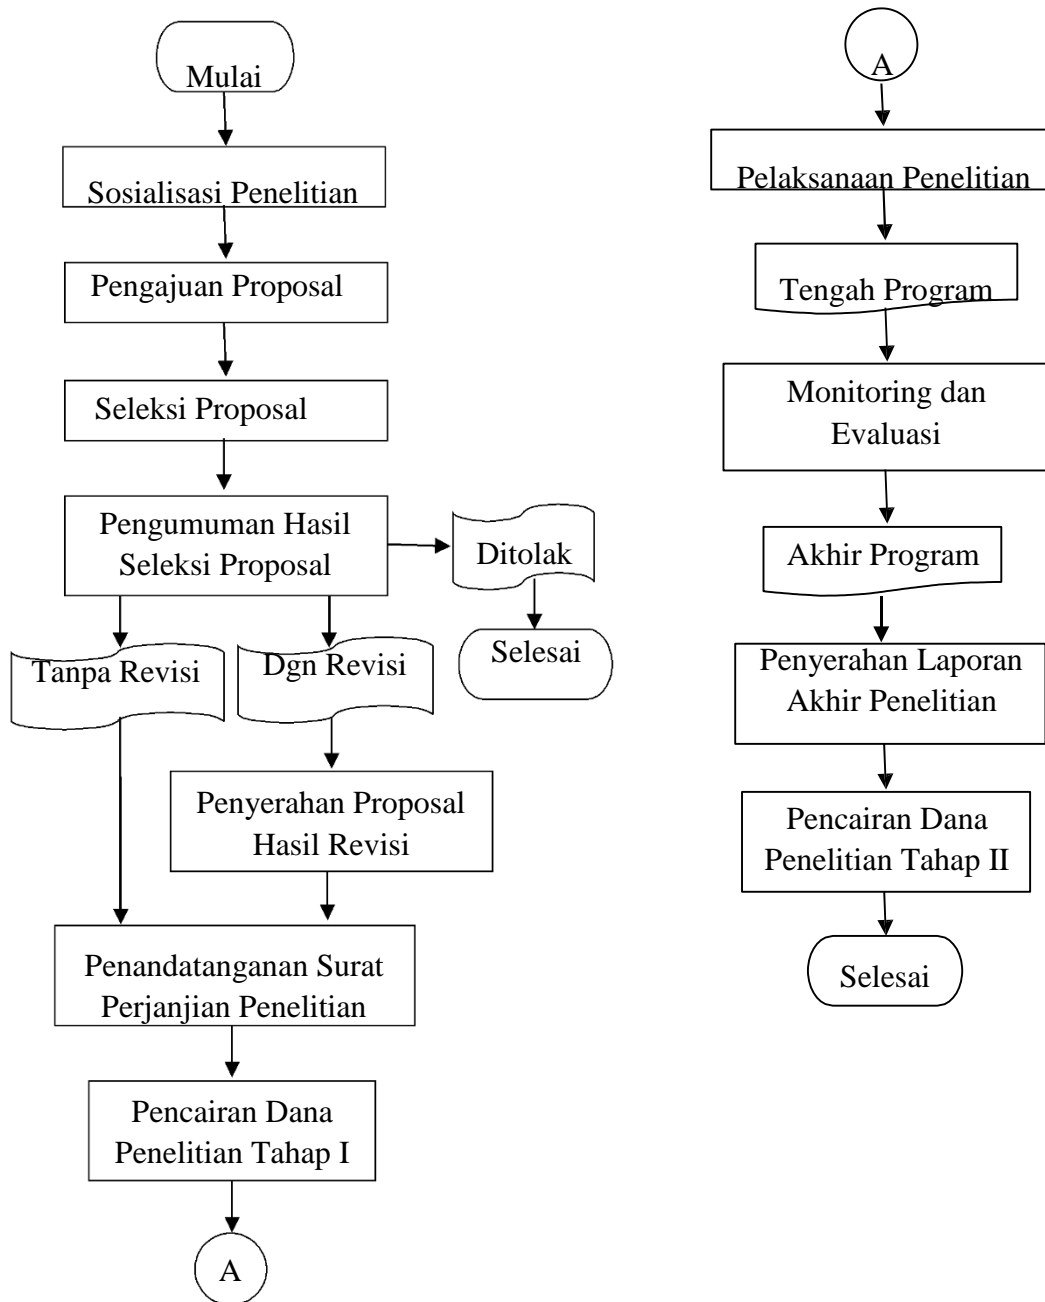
Mulai

Sosialisasi Penelitian

Pengajuan Proposal

Seleksi Proposal

Pengumuman Hasil Seleksi Proposal

Ditolak

Selesai

Tanpa Revisi

Dgn Revisi

Penyerahan Proposal Hasil Revisi

Penandatanganan Surat Perjanjian Penelitian

Pencairan Dana Penelitian Tahap I

A

A

Pelaksanaan Penelitian

Tengah Program

Monitoring dan Evaluasi

Akhir Program

Penyerahan Laporan Akhir Penelitian

Pencairan Dana Penelitian Tahap II

Selesai